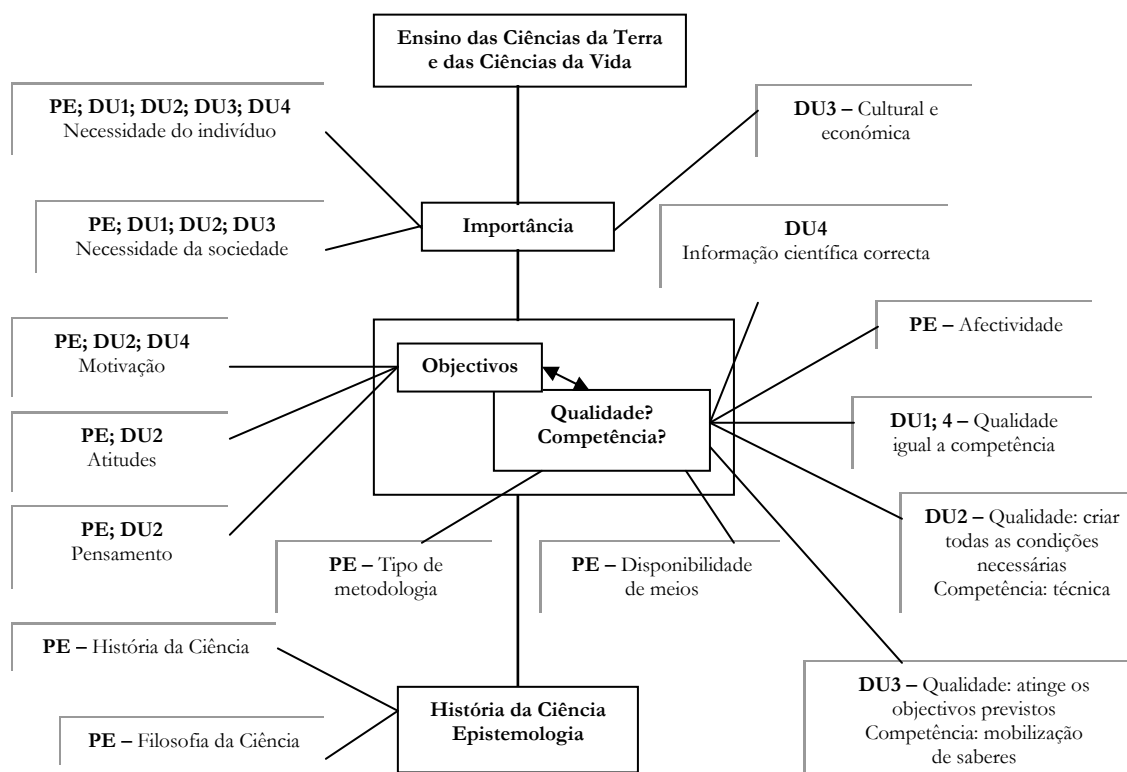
Ensino das Ciências da Terra e das Ciências da Vida

PE; DU1; DU2; DU3; DU4
Necessidade do indivíduo

DU3 – Cultural e económica

PE; DU1; DU2; DU3
Necessidade da sociedade

Importância

DU4
Informação científica correcta

PE – Afectividade

PE; DU2; DU4
Motivação

Objectivos

Qualidade?
Competência?

DU1; 4 – Qualidade igual a competência

PE; DU2
Atitudes

PE; DU2
Pensamento

DU2 – Qualidade: criar todas as condições necessárias
Competência: técnica

PE – Tipo de metodologia

PE – Disponibilidade de meios

PE – História da Ciência

História da Ciência
Epistemologia

PE – Filosofia da Ciência

DU3 – Qualidade: atinge os objectivos previstos
Competência: mobilização de saberes